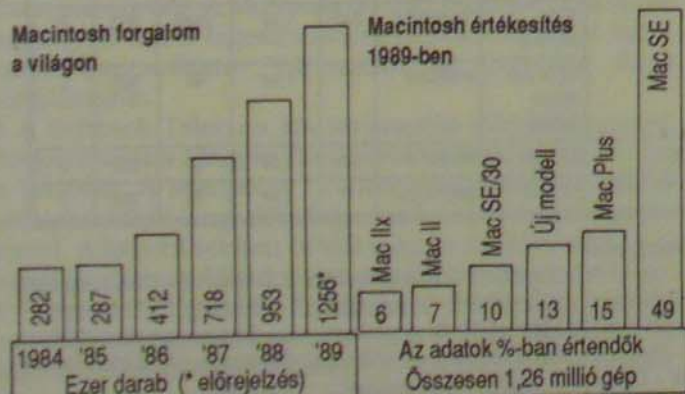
Macintosh forgalom a világon

282
287
412
718
953
1256*

1984 '85 '86 '87 '88 '89
Ezer darab (* előrejelzés)

Macintosh értékesítés 1989-ben

Mac IIx
Mac II
Mac SE/30
Új modell
Mac Plus
Mac SE

6
7
10
13
15
49

Az adatok %-ban értendők
Összesen 1,26 millió gép